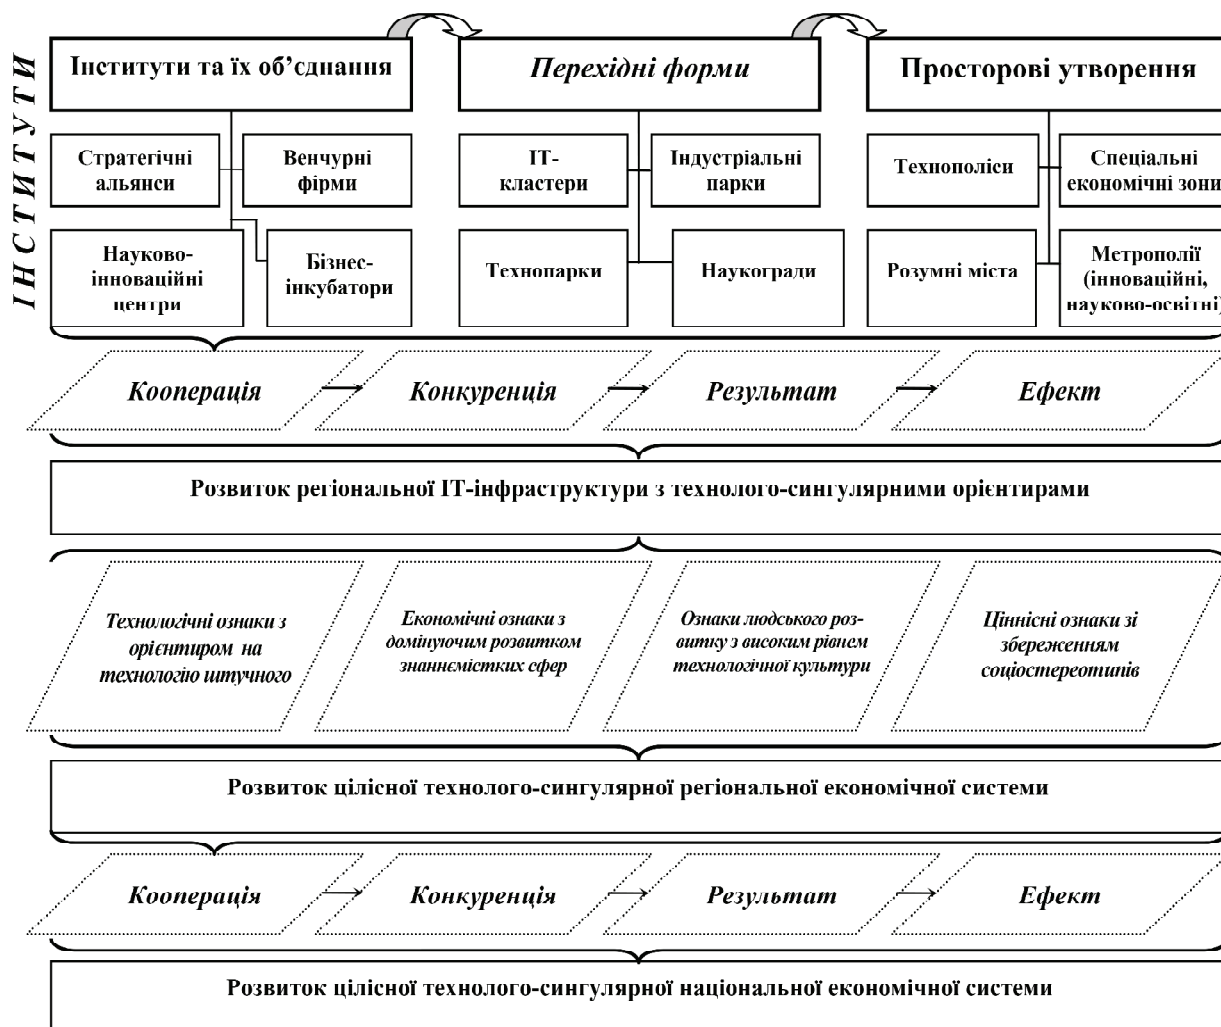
ІНСТИТУТИ

Інститути та їх об'єднання

Перехідні форми

Просторові утворення

Стратегічні альянси

Венчурні фірми

IT-кластери

Індустріальні парки

Технополіси

Спеціальні економічні зони

Науково-інноваційні центри

Бізнес-інкубатори

Технопарки

Наукогради

Розумні міста

Метрополії (інноваційні, науково-освітні)

Кооперація

Конкуренція

Результат

Ефект

Розвиток регіональної IT-інфраструктури з технолого-сингулярними орієнтирами

Технологічні ознаки з орієнтиром на технологію штучного

Економічні ознаки з домінуючим розвитком знаннємістких сфер

Ознаки людського розвитку з високим рівнем технологічної культури

Ціннісні ознаки зі збереженням соціостереотипів

Розвиток цілісної технолого-сингулярної регіональної економічної системи

Кооперація

Конкуренція

Результат

Ефект

Розвиток цілісної технолого-сингулярної національної економічної системи